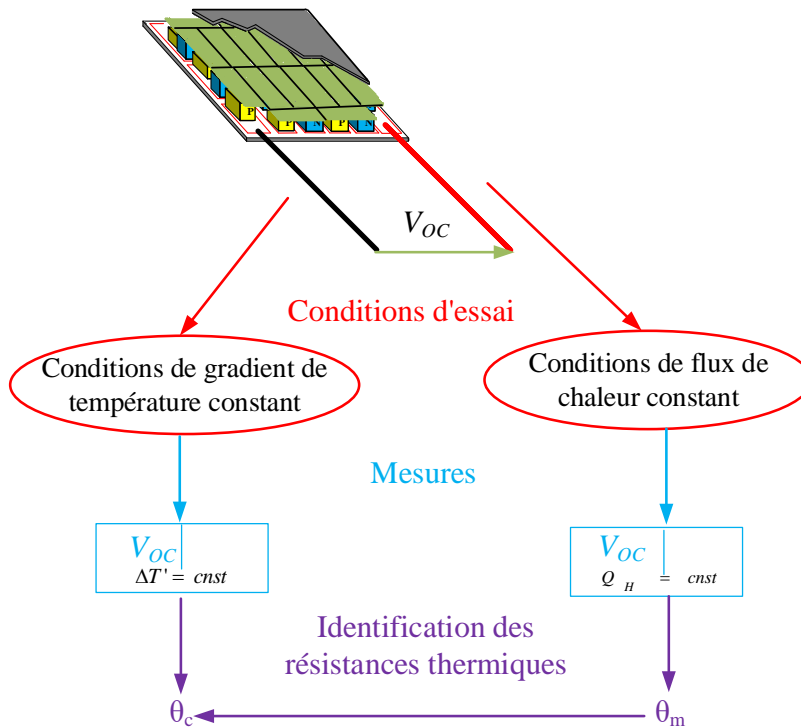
P P N P N

$V_{OC}$

Conditions d'essai

Conditions de gradient de température constant

Conditions de flux de chaleur constant

Mesures

$V_{OC}\Big|_{\Delta T' = cnst}$

$V_{OC}\Big|_{Q_H = cnst}$

Identification des résistances thermiques

$\theta_c$

$\theta_m$